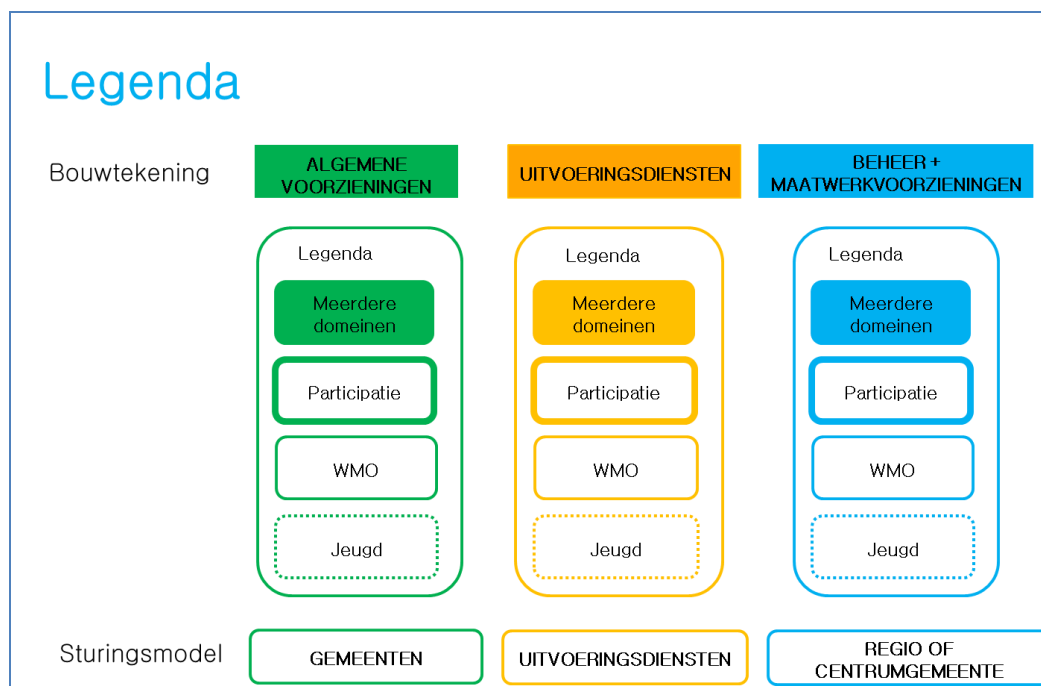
Legenda

Bouwtekening

ALGEMENE VOORZIENINGEN

UITVOERINGSDIENSTEN

BEHEER + MAATWERKVOORZIENINGEN

Legenda

Meerdere domeinen

Participatie

WMO

Jeugd

Legenda

Meerdere domeinen

Participatie

WMO

Jeugd

Legenda

Meerdere domeinen

Participatie

WMO

Jeugd

Sturingsmodel

GEMEENTEN

UITVOERINGSDIENSTEN

REGIO OF CENTRUMGEMEENTE